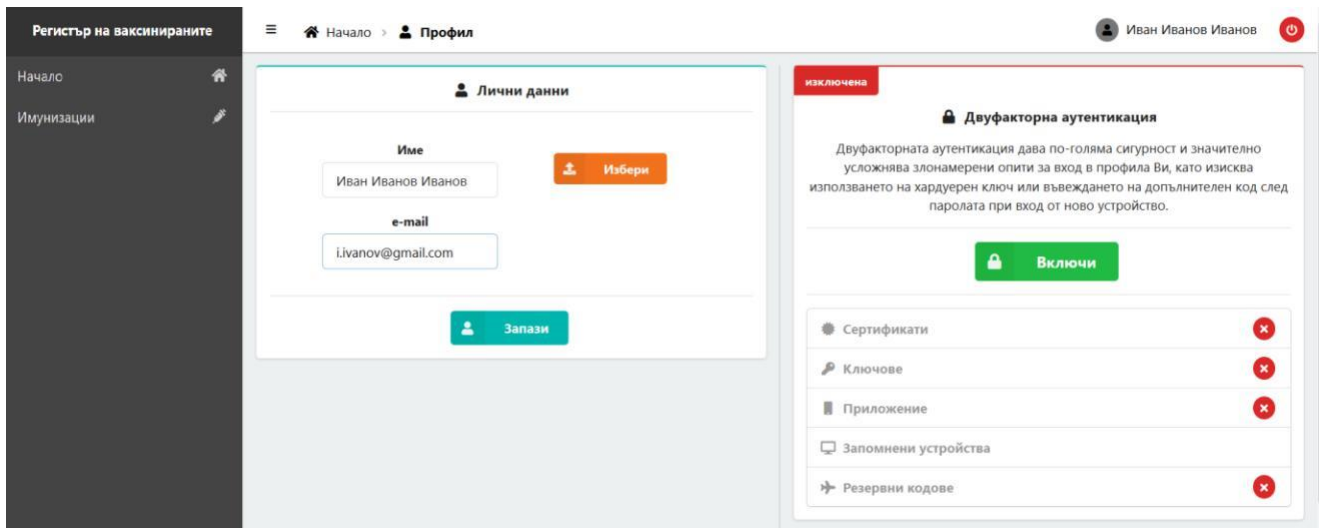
Регистър на ваксинираните

Начало

Имунизации

Начало > Профил

Иван Иванов Иванов

Лични данни

Име

Иван Иванов Иванов

Избери

e-mail

i.ivanov@gmail.com

Запази

изключена

Двуфакторна аутентикация

Двуфакторната аутентикация дава по-голяма сигурност и значително усложнява злонамерени опити за вход в профила Ви, като изисква използването на хардуерен ключ или въвеждането на допълнителен код след паролата при вход от ново устройство.

Включи

Сертификати

Ключове

Приложение

Запомнени устройства

Резервни кодове